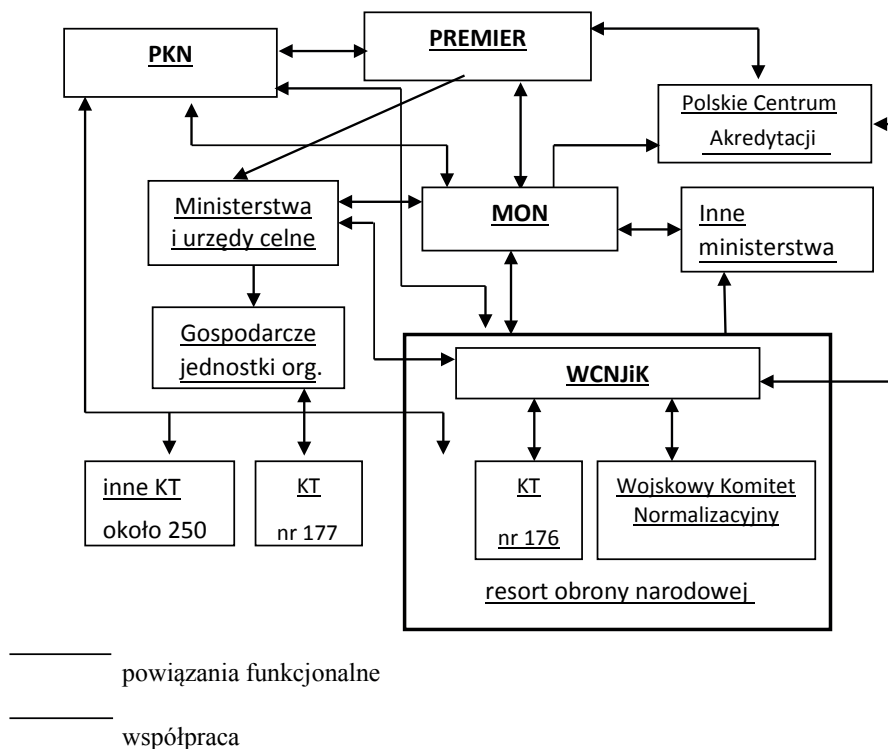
PKN

PREMIER

Polskie Centrum Akredytacji

Ministerstwa i urzędy celne

MON

Inne ministerstwa

Gospodarcze jednostki org.

WCNJiK

inne KT około 250

KT nr 177

KT nr 176

Wojskowy Komitet Normalizacyjny

resort obrony narodowej

powiązania funkcjonalne

współpraca